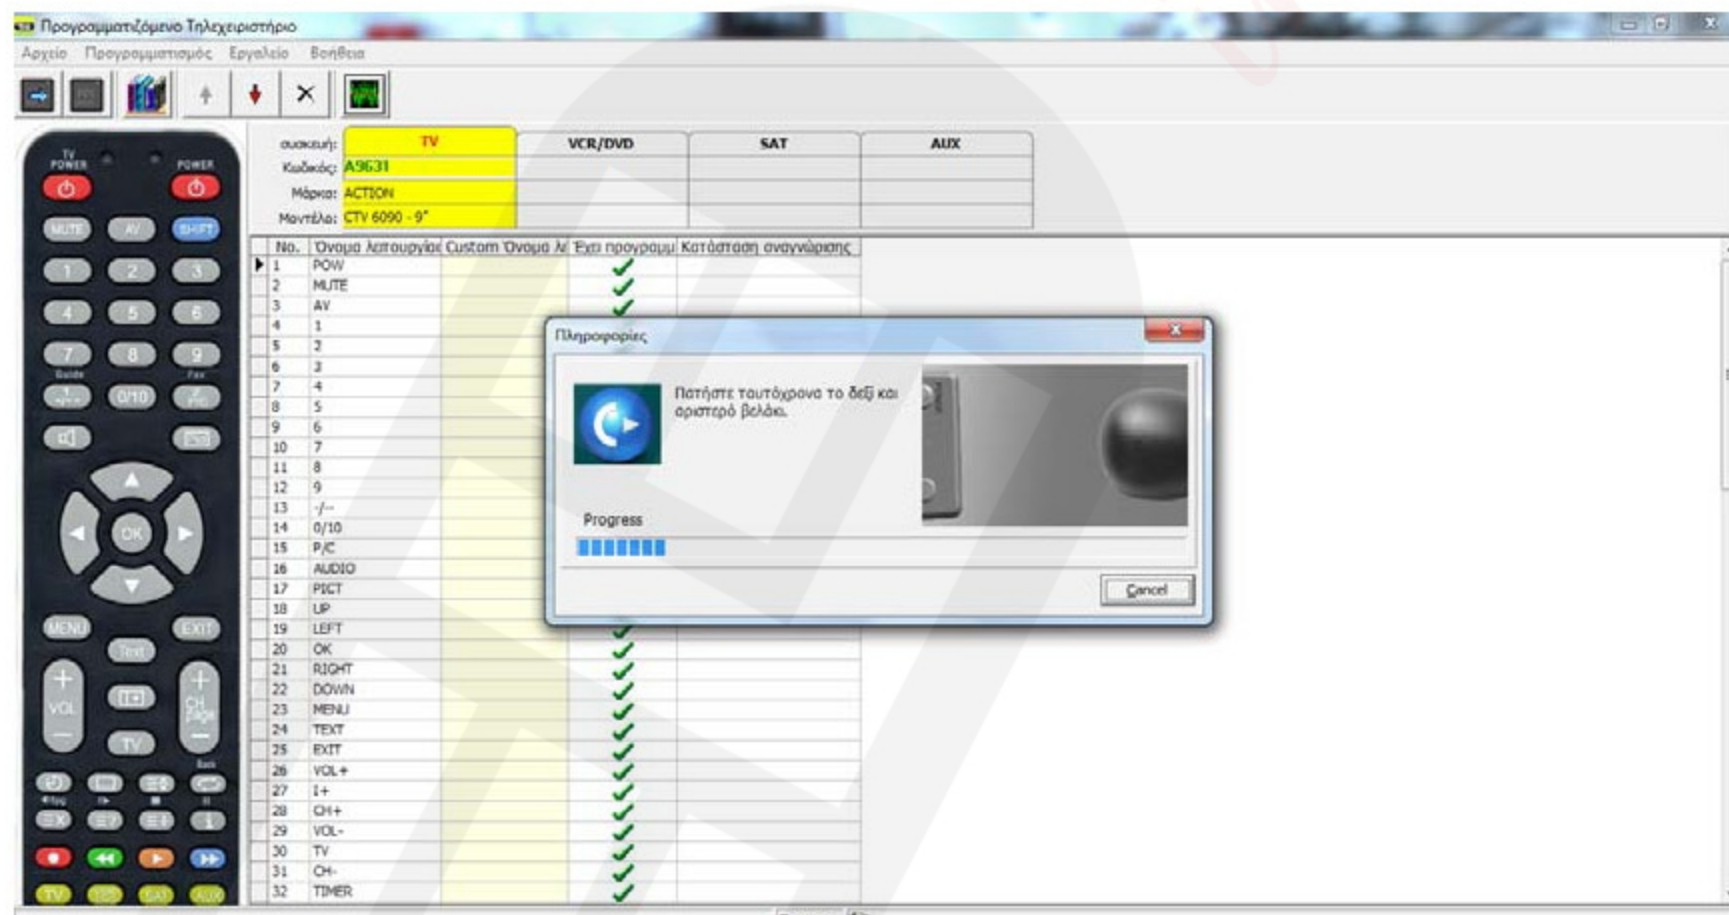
Προγραμματιζόμενο Τηλεχειριστήριο

Αρχείο Προγραμματισμός Εργαλείο Βοήθεια

TV POWER POWER
MUTE AV SHIFT
1 2 3
4 5 6
7 8 9
Guide Fav
0/10
OK
MENU EXIT
Text
VOL CH page
TV
Back
TV

| συσκευή: | TV | VCR/DVD | SAT | AUX |
|---|---|---|---|---|
| Κωδικός: | A9631 | | | |
| Μάρκα: | ACTION | | | |
| Μοντέλο: | CTV 6090 - 9" | | | |

| No. | Όνομα λειτουργίας | Custom Όνομα λ | Έχει προγραμμ | Κατάσταση αναγνώρισης |
|---|---|---|---|---|
| 1 | POW | | ✓ | |
| 2 | MUTE | | ✓ | |
| 3 | AV | | ✓ | |
| 4 | 1 | | | |
| 5 | 2 | | | |
| 6 | 3 | | | |
| 7 | 4 | | | |
| 8 | 5 | | | |
| 9 | 6 | | | |
| 10 | 7 | | | |
| 11 | 8 | | | |
| 12 | 9 | | | |
| 13 | -/-- | | | |
| 14 | 0/10 | | | |
| 15 | P/C | | | |
| 16 | AUDIO | | | |
| 17 | PICT | | | |
| 18 | UP | | | |
| 19 | LEFT | | ✓ | |
| 20 | OK | | ✓ | |
| 21 | RIGHT | | ✓ | |
| 22 | DOWN | | ✓ | |
| 23 | MENU | | ✓ | |
| 24 | TEXT | | ✓ | |
| 25 | EXIT | | ✓ | |
| 26 | VOL+ | | ✓ | |
| 27 | I+ | | ✓ | |
| 28 | CH+ | | ✓ | |
| 29 | VOL- | | ✓ | |
| 30 | TV | | ✓ | |
| 31 | CH- | | ✓ | |
| 32 | TIMER | | ✓ | |

Πληροφορίες

Πατήστε ταυτόχρονα το δεξί και αριστερό βελάκι.

Progress

Cancel